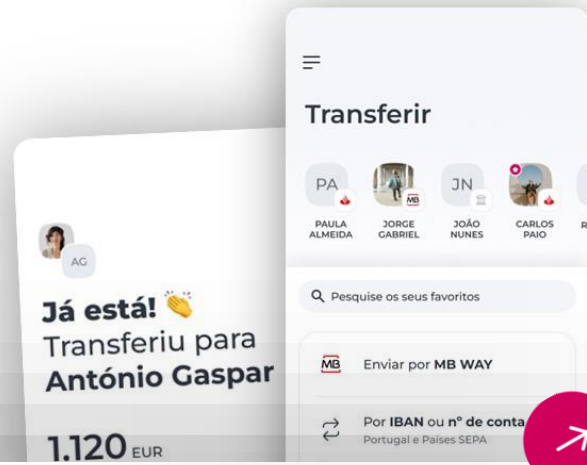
AG

Já está!
Transferiu para
António Gaspar

1.120 EUR

Transferir

PA
PAULA ALMEIDA

MB
JORGE GABRIEL

JN
JOÃO NUNES

CARLOS PAIO

R

Pesquise os seus favoritos

MB Enviar por MB WAY

Por IBAN ou nº de conta
Portugal e Países SEPA